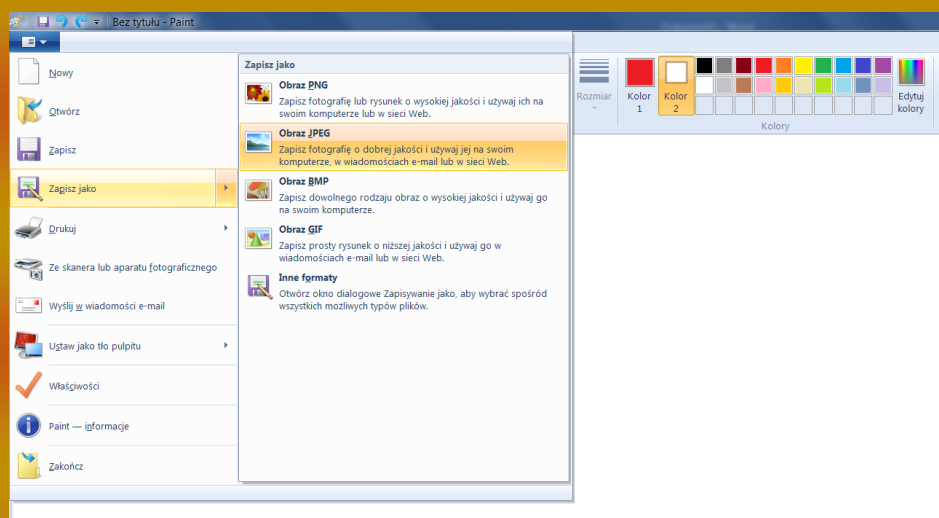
Bez tytułu - Paint

Nowy

Otwórz

Zapisz

Zapisz jako

Drukuj

Ze skanera lub aparatu fotograficznego

Wyślij w wiadomości e-mail

Ustaw jako tło pulpitu

Właściwości

Paint — informacje

Zakończ

Zapisz jako

Obraz PNG
Zapisz fotografię lub rysunek o wysokiej jakości i używaj ich na swoim komputerze lub w sieci Web.

Obraz JPEG
Zapisz fotografię o dobrej jakości i używaj jej na swoim komputerze, w wiadomościach e-mail lub w sieci Web.

Obraz BMP
Zapisz dowolnego rodzaju obraz o wysokiej jakości i używaj go na swoim komputerze.

Obraz GIF
Zapisz prosty rysunek o niższej jakości i używaj go w wiadomościach e-mail lub w sieci Web.

Inne formaty
Otwórz okno dialogowe Zapisywanie jako, aby wybrać spośród wszystkich możliwych typów plików.

Rozmiar

Kolor 1

Kolor 2

Edytuj kolory

Kolory